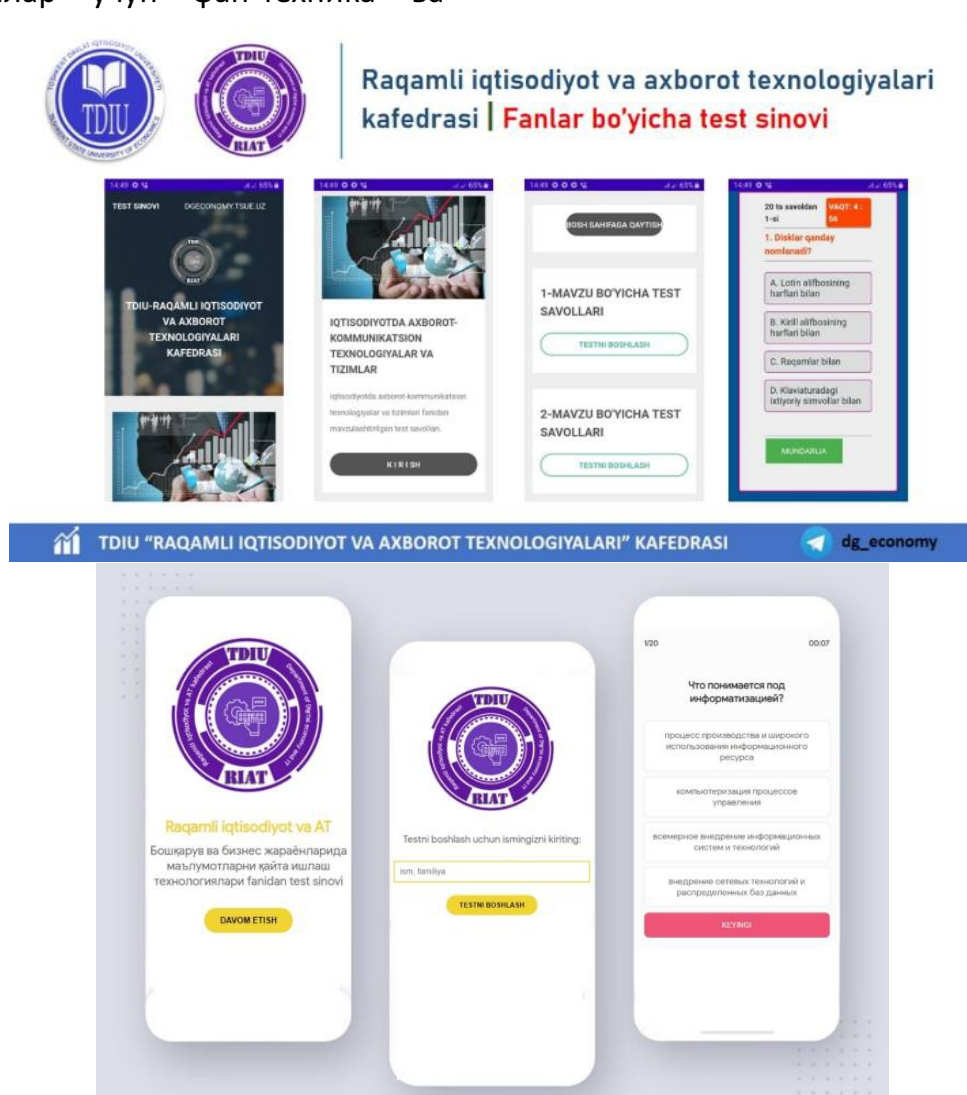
лар учун фан техника ва

TASHKENT DAVLAT IQTISODIYOT UNIVERSITETI TASHKENT STATE UNIVERSITY OF ECONOMICS TDIU

TDIU RIAT

Raqamli iqtisodiyot va axborot texnologiyalari kafedrasi | Fanlar bo'yicha test sinovi

14:49 65%
TEST SINOVI DGECONOMY.TSUE.UZ
TDIU-RAQAMLI IQTISODIYOT VA AXBOROT TEXNOLOGIYALARI KAFEDRASI

14:49 65%
IQTISODIYOTDA AXBOROT-KOMMUNIKATSION TEXNOLOGIYALAR VA TIZIMLAR
Iqtisodiyotda axborot kommunikatsion texnologiyalar va tizimlari fanidan mavzulashtirilgan test savollari.
KIRISH

14:49 65%
BOSH SAHIFAGA QAYTISH
1-MAVZU BO'YICHA TEST SAVOLLARI
TESTNI BOSHLASH
2-MAVZU BO'YICHA TEST SAVOLLARI
TESTNI BOSHLASH

14:49 65%
20 ta savoldan 1-si
VAQT: 4 : 56
1. Disklar qanday nomlanadi?
A. Lotin alifbosining harflari bilan
B. Kiril alifbosining harflari bilan
C. Raqamlar bilan
D. Klaviaturadagi ixtiyoriy simvollar bilan
MUNDARIJA

TDIU "RAQAMLI IQTISODIYOT VA AXBOROT TEXNOLOGIYALARI" KAFEDRASI dg_economy

TDIU RIAT
Raqamli iqtisodiyot va AT
Бошқарув ва бизнес жараёнларида маълумотларни қайта ишлаш технологиялари фанидан тест синови
DAVOM ETISH

TDIU RIAT
Testni boshlash uchun ismingizni kiriting:
ism, familiya
TESTNI BOSHLASH

1/20 00:07
Что понимается под информатизацией?
процесс производства и широкого использования информационного ресурса
компьютеризация процессов управления
всемерное внедрение информационных систем и технологий
внедрение сетевых технологий и распределенных баз данных
KEYINGI